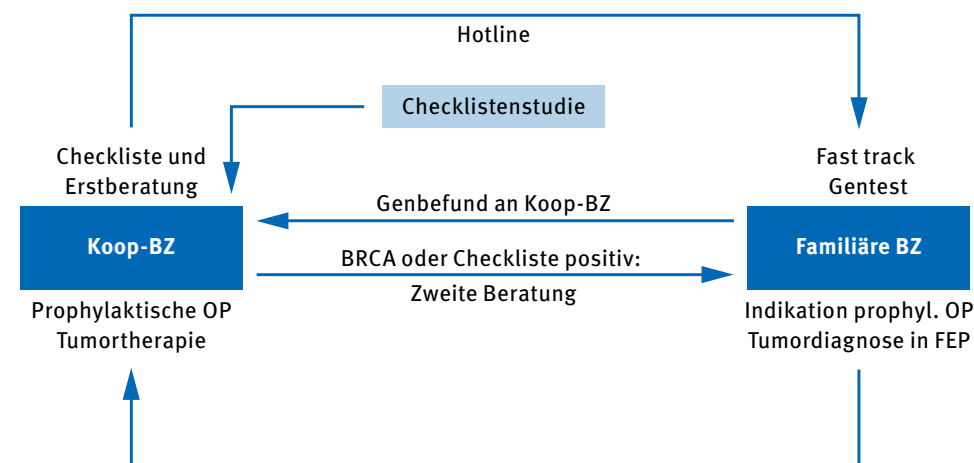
Hotline

Checklistenstudie

Checkliste und Erstberatung

Fast track Gentest

Genbefund an Koop-BZ

Koop-BZ

BRCA oder Checkliste positiv: Zweite Beratung

Familiäre BZ

Prophylaktische OP Tumortherapie

Indikation prophyl. OP Tumordiagnose in FEP